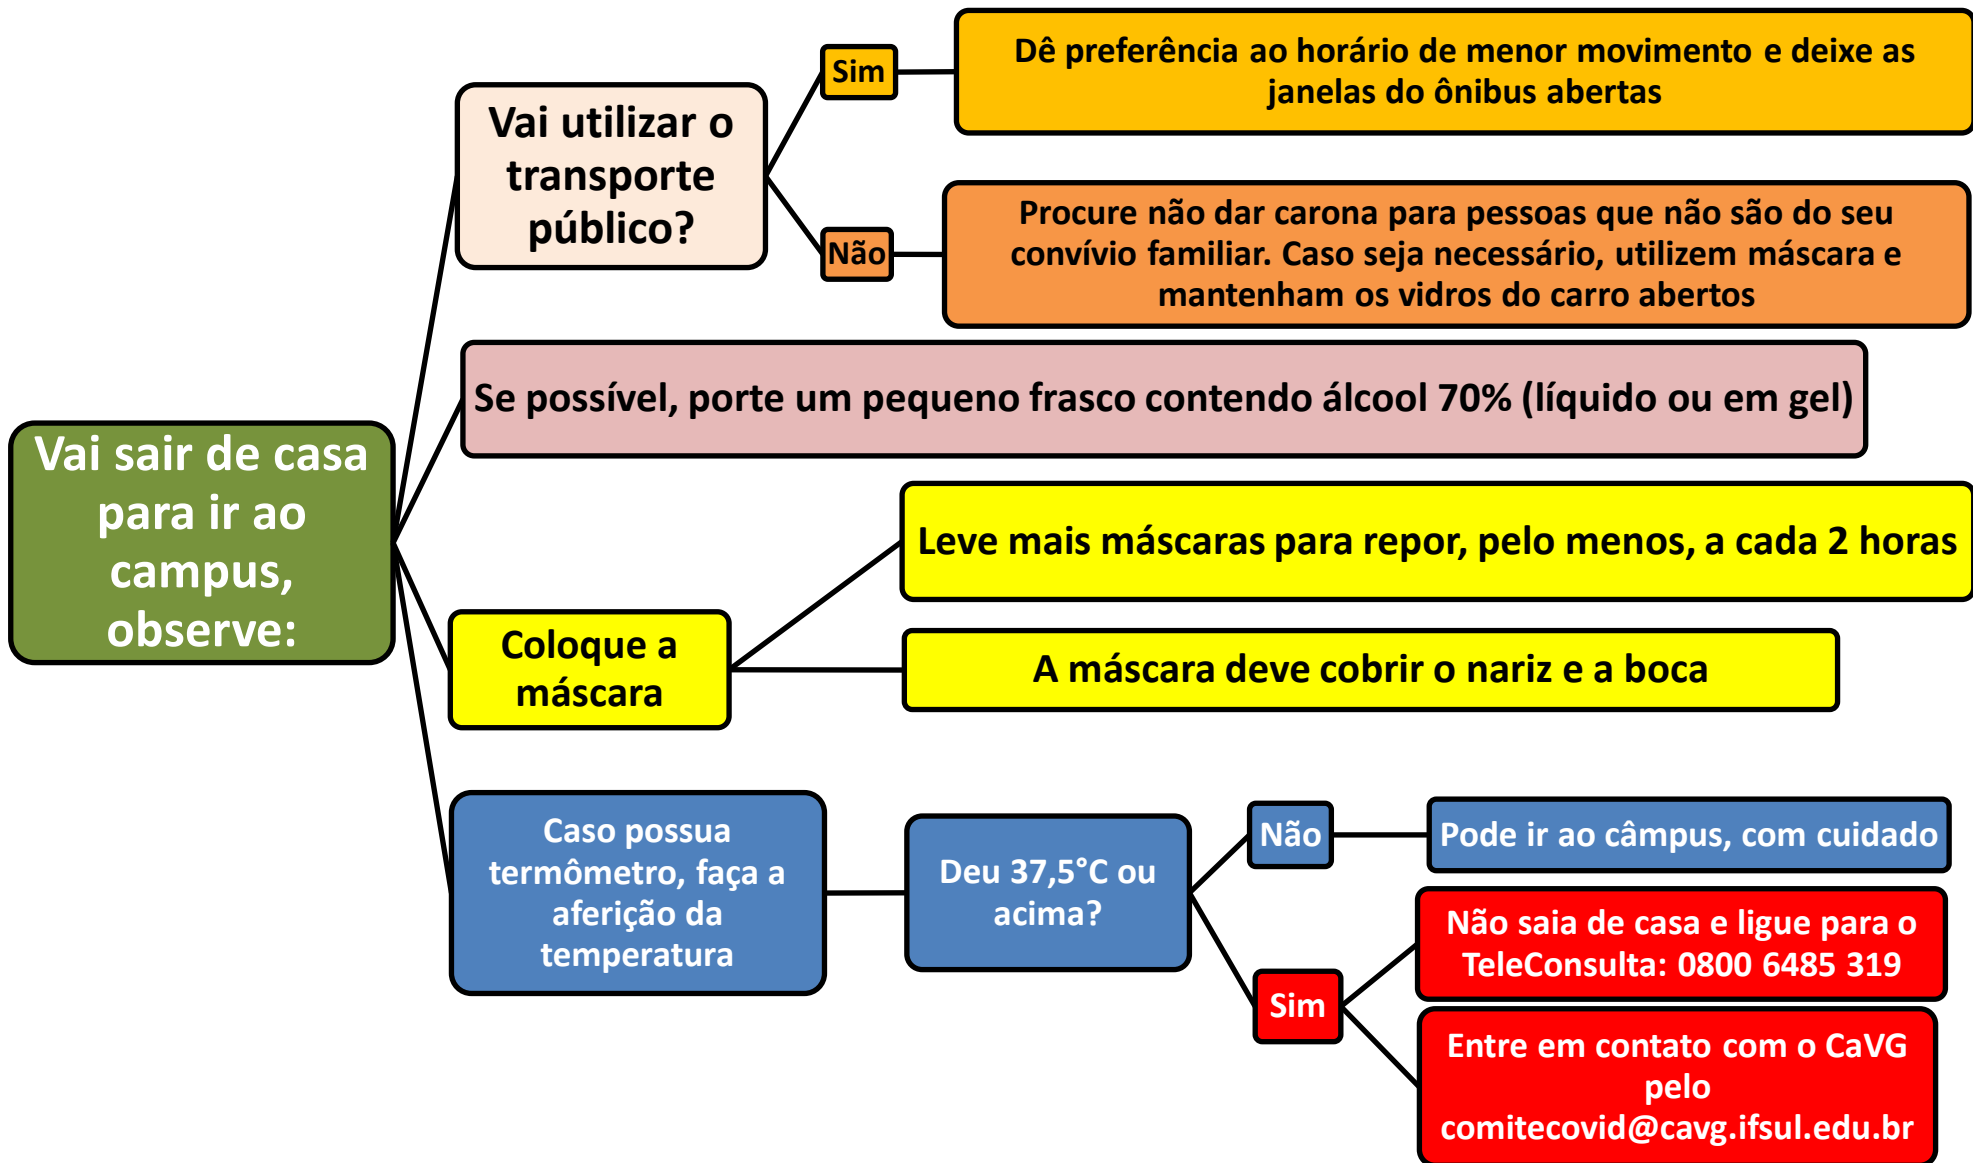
Vai sair de casa para ir ao campus, observe:

Vai utilizar o transporte público?

Sim

Dê preferência ao horário de menor movimento e deixe as janelas do ônibus abertas

Não

Procure não dar carona para pessoas que não são do seu convívio familiar. Caso seja necessário, utilizem máscara e mantenham os vidros do carro abertos

Se possível, porte um pequeno frasco contendo álcool 70% (líquido ou em gel)

Coloque a máscara

Leve mais máscaras para repor, pelo menos, a cada 2 horas

A máscara deve cobrir o nariz e a boca

Caso possua termômetro, faça a aferição da temperatura

Deu 37,5°C ou acima?

Não

Pode ir ao câmpus, com cuidado

Sim

Não saia de casa e ligue para o TeleConsulta: 0800 6485 319

Entre em contato com o CaVG pelo comitecovid@cavg.ifsul.edu.br